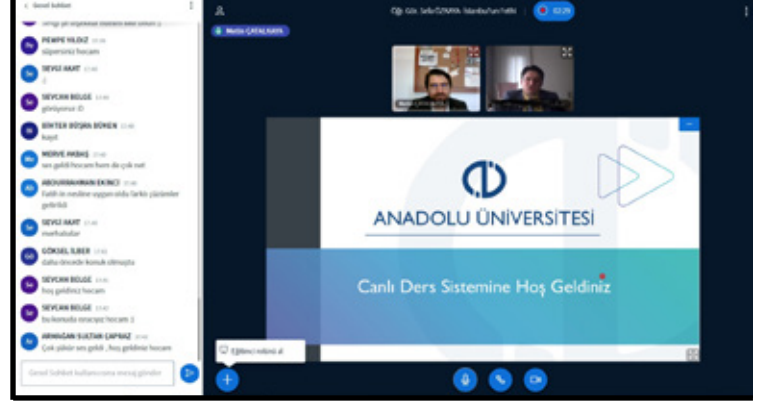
< Genel Sohbet

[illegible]

PEMPE YILDIZ 17:40
süpersiniz hocam

SEVGİ AKAT 17:40
:)

SEVCAN BELGE 17:40
görüyoruz :D

BİNTER BÜŞRA BÜKEN 17:40
kayıt

MERVE AKBAŞ 17:40
ses geldi hocam hem de çok net

ABDURRAHMAN EKİNCİ 17:40
Fatih'in mobine uygun oldu farklı çözümler getirildi

SEVGİ AKAT 17:40
merhabalar

GÖKSEL İLBER 17:40
daha önceden konuk olmuştu

SEVCAN BELGE 17:40
hoş geldiniz hocam

SEVCAN BELGE 17:42
bu konuda ona ayrı hocam :)

ARMAĞAN SULTAN ÇAPRAZ 17:42
Çok güzel ses geldi , hoş geldiniz hocam

Genel Sohbet kullanıcısına mesaj gönder

Öğr. Gör. Sefa ÖZKAYA İstanbul'un Fethi 02:29

Metin ÇATALKAYA

ANADOLU ÜNİVERSİTESİ

Canlı Ders Sistemine Hoş Geldiniz

Eğitmeni rolünü al